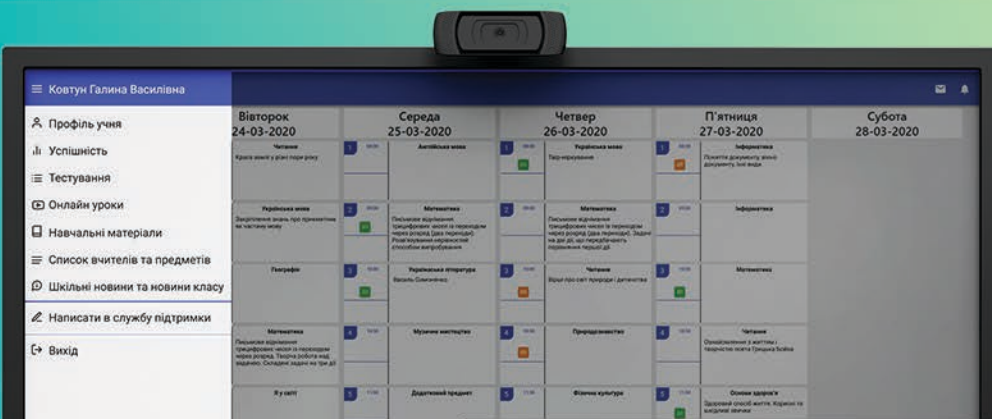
Ковтун Галина Василівна

Профіль учня
Успішність
Тестування
Онлайн уроки
Навчальні матеріали
Список вчителів та предметів
Шкільні новини та новини класу
Написати в службу підтримки
Вихід

Вівторок 24-03-2020
Середа 25-03-2020
Четвер 26-03-2020
П'ятниця 27-03-2020
Субота 28-03-2020

Читання
Англійська мова
Українська мова
Інформатика
Українська мова
Математика
Математика
Інформатика
Географія
Українська література
Читання
Математика
Математика
Музичне мистецтво
Природознавство
Читання
Я у світі
Додатковий предмет
Фізична культура
Основи здоров'я

1
2
3
4
5